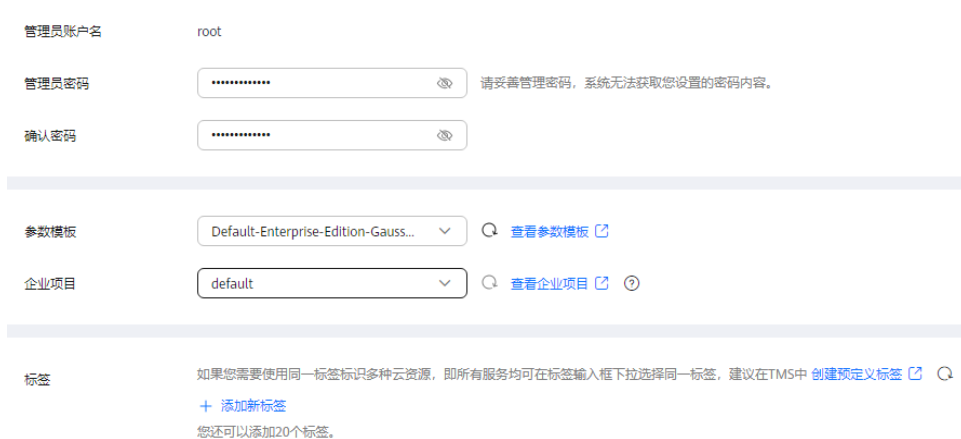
管理员账户名 root

管理员密码 •••••••••••••• 请妥善管理密码，系统无法获取您设置的密码内容。

确认密码 ••••••••••••••

参数模板 Default-Enterprise-Edition-Gauss... 查看参数模板

企业项目 default 查看企业项目

标签 如果您需要使用同一标签标识多种云资源，即所有服务均可在标签输入框下拉选择同一标签，建议在TMS中 创建预定义标签

+ 添加新标签

您还可以添加20个标签。